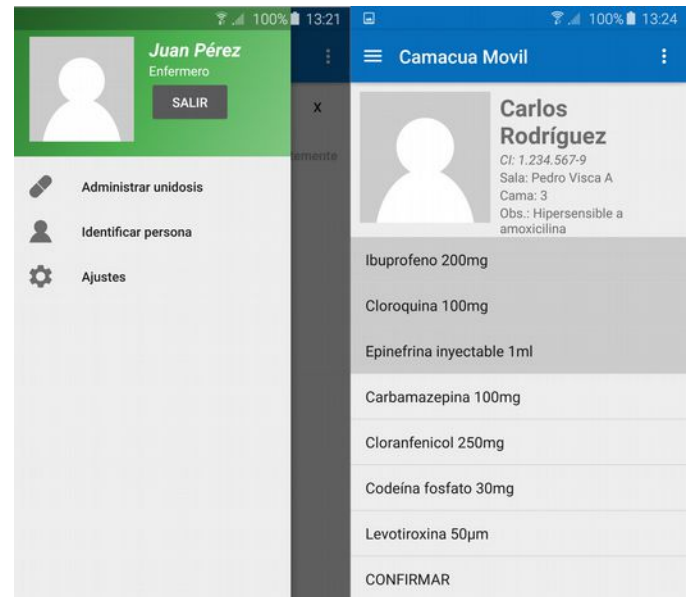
100% 13:21

Juan Pérez
Enfermero
SALIR

x
emente

Administrar unidosis
Identificar persona
Ajustes

100% 13:24
Camacua Movil

Carlos Rodríguez
CI: 1.234.567-9
Sala: Pedro Visca A
Cama: 3
Obs.: Hipersensible a amoxicilina

Ibuprofeno 200mg
Cloroquina 100mg
Epinefrina inyectable 1ml
Carbamazepina 100mg
Cloranfenicol 250mg
Codeína fosfato 30mg
Levotiroxina 50µm
CONFIRMAR